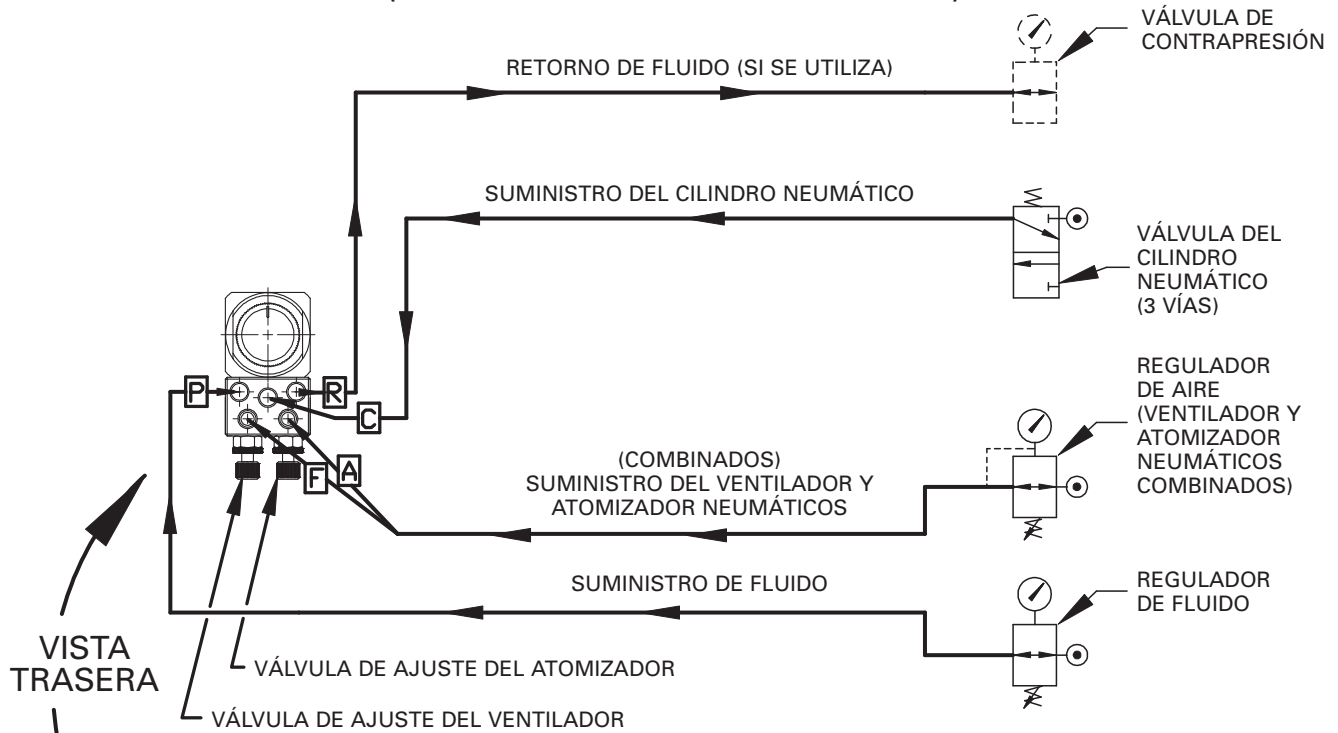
VÁLVULA DE CONTRAPRESIÓN

RETORNO DE FLUIDO (SI SE UTILIZA)

SUMINISTRO DEL CILINDRO NEUMÁTICO

VÁLVULA DEL CILINDRO NEUMÁTICO (3 VÍAS)

P

R

C

F

A

REGULADOR DE AIRE (VENTILADOR Y ATOMIZADOR NEUMÁTICOS COMBINADOS)

(COMBINADOS) SUMINISTRO DEL VENTILADOR Y ATOMIZADOR NEUMÁTICOS

SUMINISTRO DE FLUIDO

REGULADOR DE FLUIDO

VISTA TRASERA

VÁLVULA DE AJUSTE DEL ATOMIZADOR

VÁLVULA DE AJUSTE DEL VENTILADOR